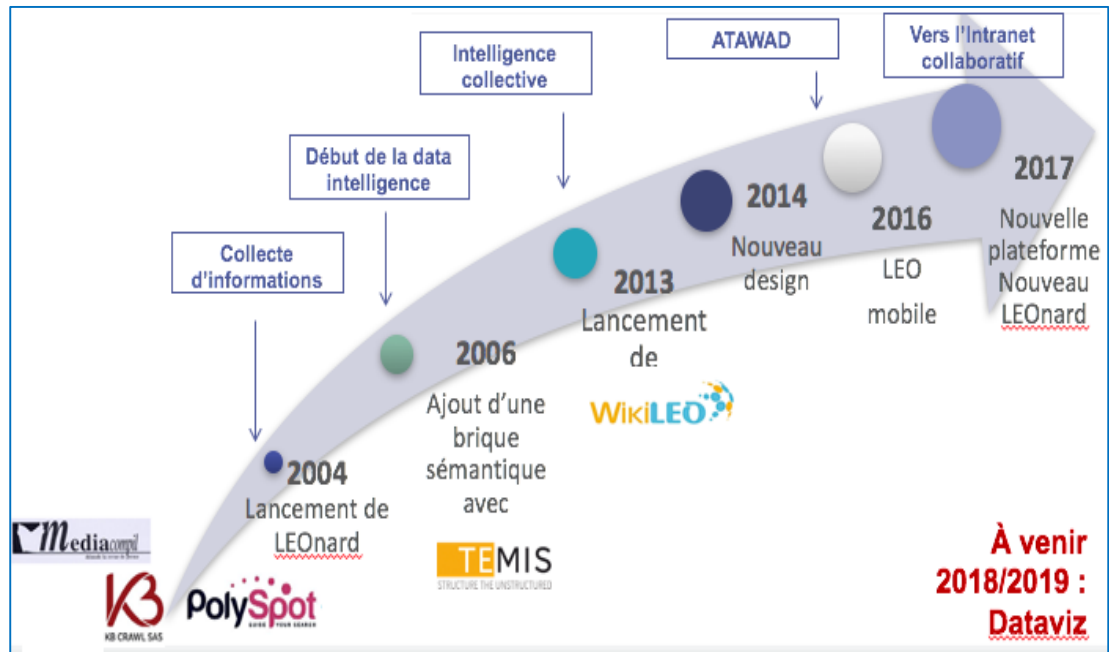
Intelligence collective

ATAWAD

Vers l'Intranet collaboratif

Début de la data intelligence

Collecte d'informations

2004
Lancement de LEOnard

2006
Ajout d'une brique sémantique avec

TEMIS
STRUCTURE THE UNSTRUCTURED

2013
Lancement de

WikiLEO

2014
Nouveau design

2016
LEO mobile

2017
Nouvelle plateforme Nouveau LEOnard

Mediacompil

KB
KB CRAWL SAS

PolySpot
GUIDE YOUR SEARCH

À venir 2018/2019 : Dataviz